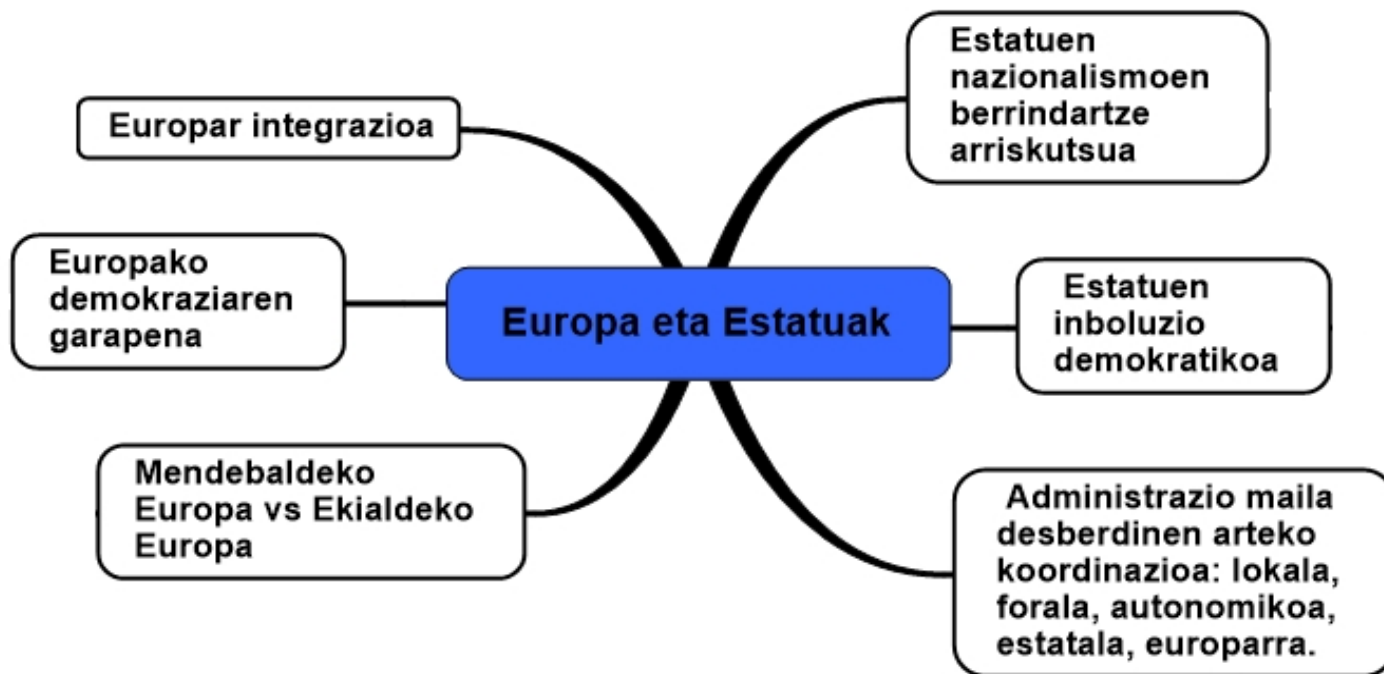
Europa eta Estatuak

Europar integrazioa

Estatuen nazionalismoen berrindartze arriskutsua

Europako demokraziaren garapena

Estatuen inboluzio demokratikoa

Mendebaldeko Europa vs Ekialdeko Europa

Administrazio maila desberdinen arteko koordinazioa: lokala, forala, autonomikoa, estatala, europarra.